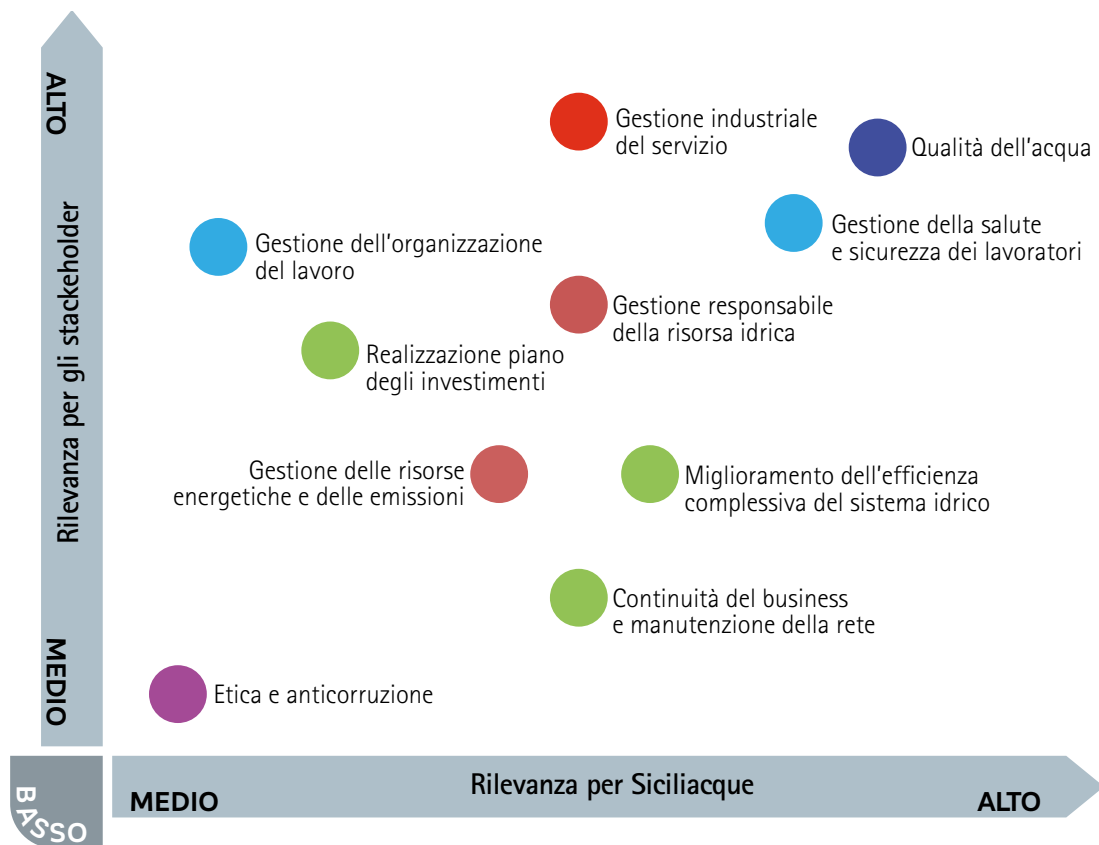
ALTO

Rilevanza per gli stakeholder

MEDIO

Gestione industriale del servizio

Qualità dell'acqua

Gestione della salute e sicurezza dei lavoratori

Gestione dell'organizzazione del lavoro

Gestione responsabile della risorsa idrica

Realizzazione piano degli investimenti

Gestione delle risorse energetiche e delle emissioni

Miglioramento dell'efficienza complessiva del sistema idrico

Continuità del business e manutenzione della rete

Etica e anticorruzione

BASSO

MEDIO

Rilevanza per Siciliacque

ALTO